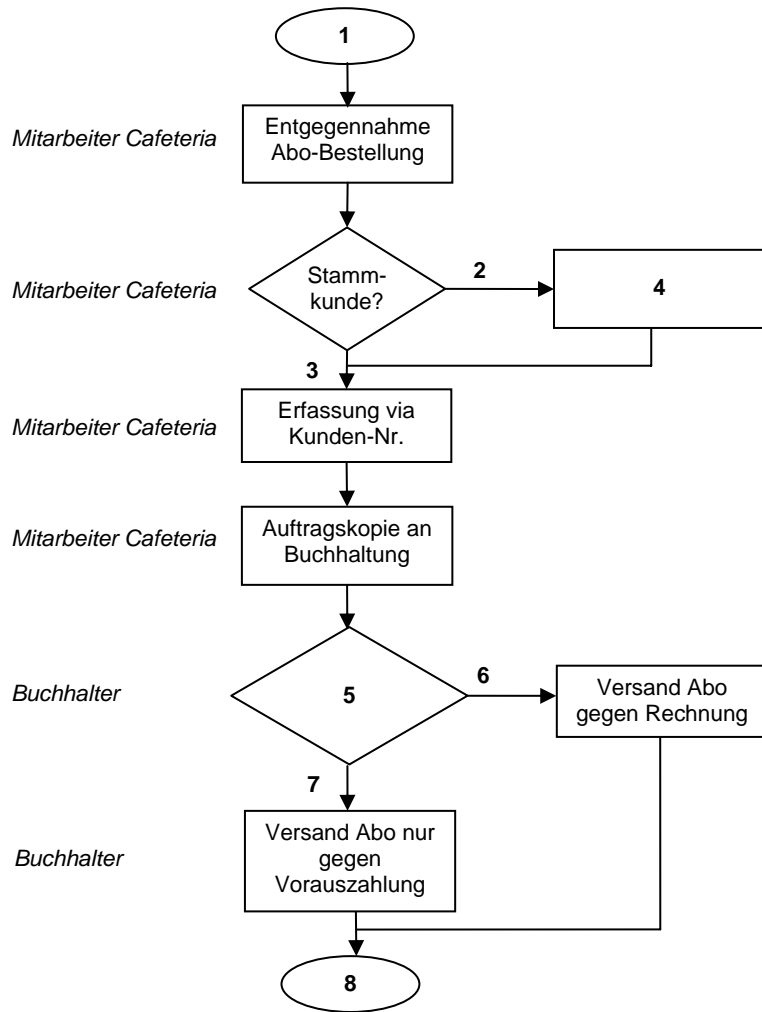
1

Mitarbeiter Cafeteria

Entgegennahme Abo-Bestellung

Mitarbeiter Cafeteria

Stammkunde?

2

4

3

Mitarbeiter Cafeteria

Erfassung via Kunden-Nr.

Mitarbeiter Cafeteria

Auftragskopie an Buchhaltung

Buchhalter

5

6

Versand Abo gegen Rechnung

7

Buchhalter

Versand Abo nur gegen Vorauszahlung

8